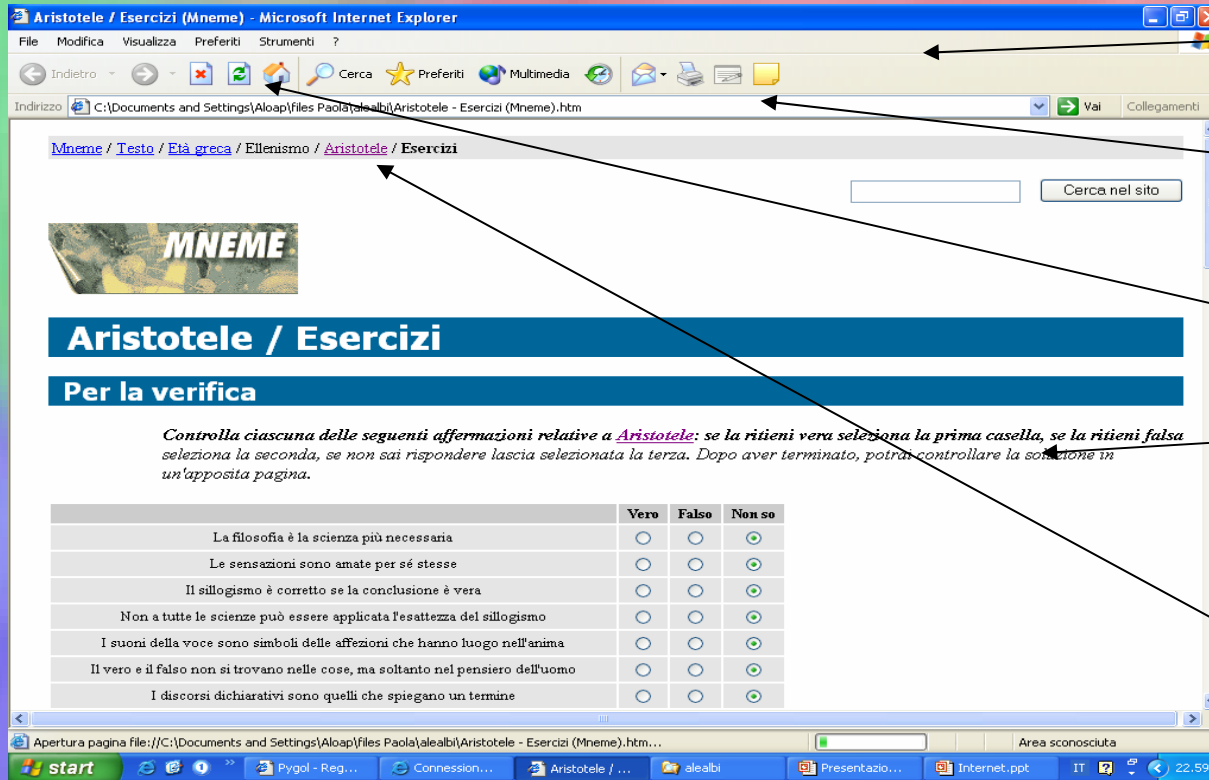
Aristotele / Esercizi (Mneme) - Microsoft Internet Explorer

File Modifica Visualizza Preferiti Strumenti ?

Indietro Cerca Preferiti Multimedia

Indirizzo C:\Documents and Settings\Aloap\files Paola\alealbi\Aristotele - Esercizi (Mneme).htm Vai Collegamenti

Mneme / Testo / Età greca / Ellenismo / Aristotele / Esercizi

Cerca nel sito

MNEME

Aristotele / Esercizi

Per la verifica

Controlla ciascuna delle seguenti affermazioni relative a Aristotele: se la ritieni vera seleziona la prima casella, se la ritieni falsa seleziona la seconda, se non sai rispondere lascia selezionata la terza. Dopo aver terminato, potrai controllare la soluzione in un'apposita pagina.

| | Vero | Falso | Non so |
|---|---|---|---|
| La filosofia è la scienza più necessaria | | | |
| Le sensazioni sono amate per sé stesse | | | |
| Il sillogismo è corretto se la conclusione è vera | | | |
| Non a tutte le scienze può essere applicata l'esattezza del sillogismo | | | |
| I suoni della voce sono simboli delle affezioni che hanno luogo nell'anima | | | |
| Il vero e il falso non si trovano nelle cose, ma soltanto nel pensiero dell'uomo | | | |
| I discorsi dichiarativi sono quelli che spiegano un termine | | | |

Apertura pagina file://C:\Documents and Settings\Aloap\files Paola\alealbi\Aristotele - Esercizi (Mneme).htm...

Area sconosciuta

start Pygol - Reg... Connession... Aristotele / ... alealbi Presentazio... Internet.ppt IT 22.59